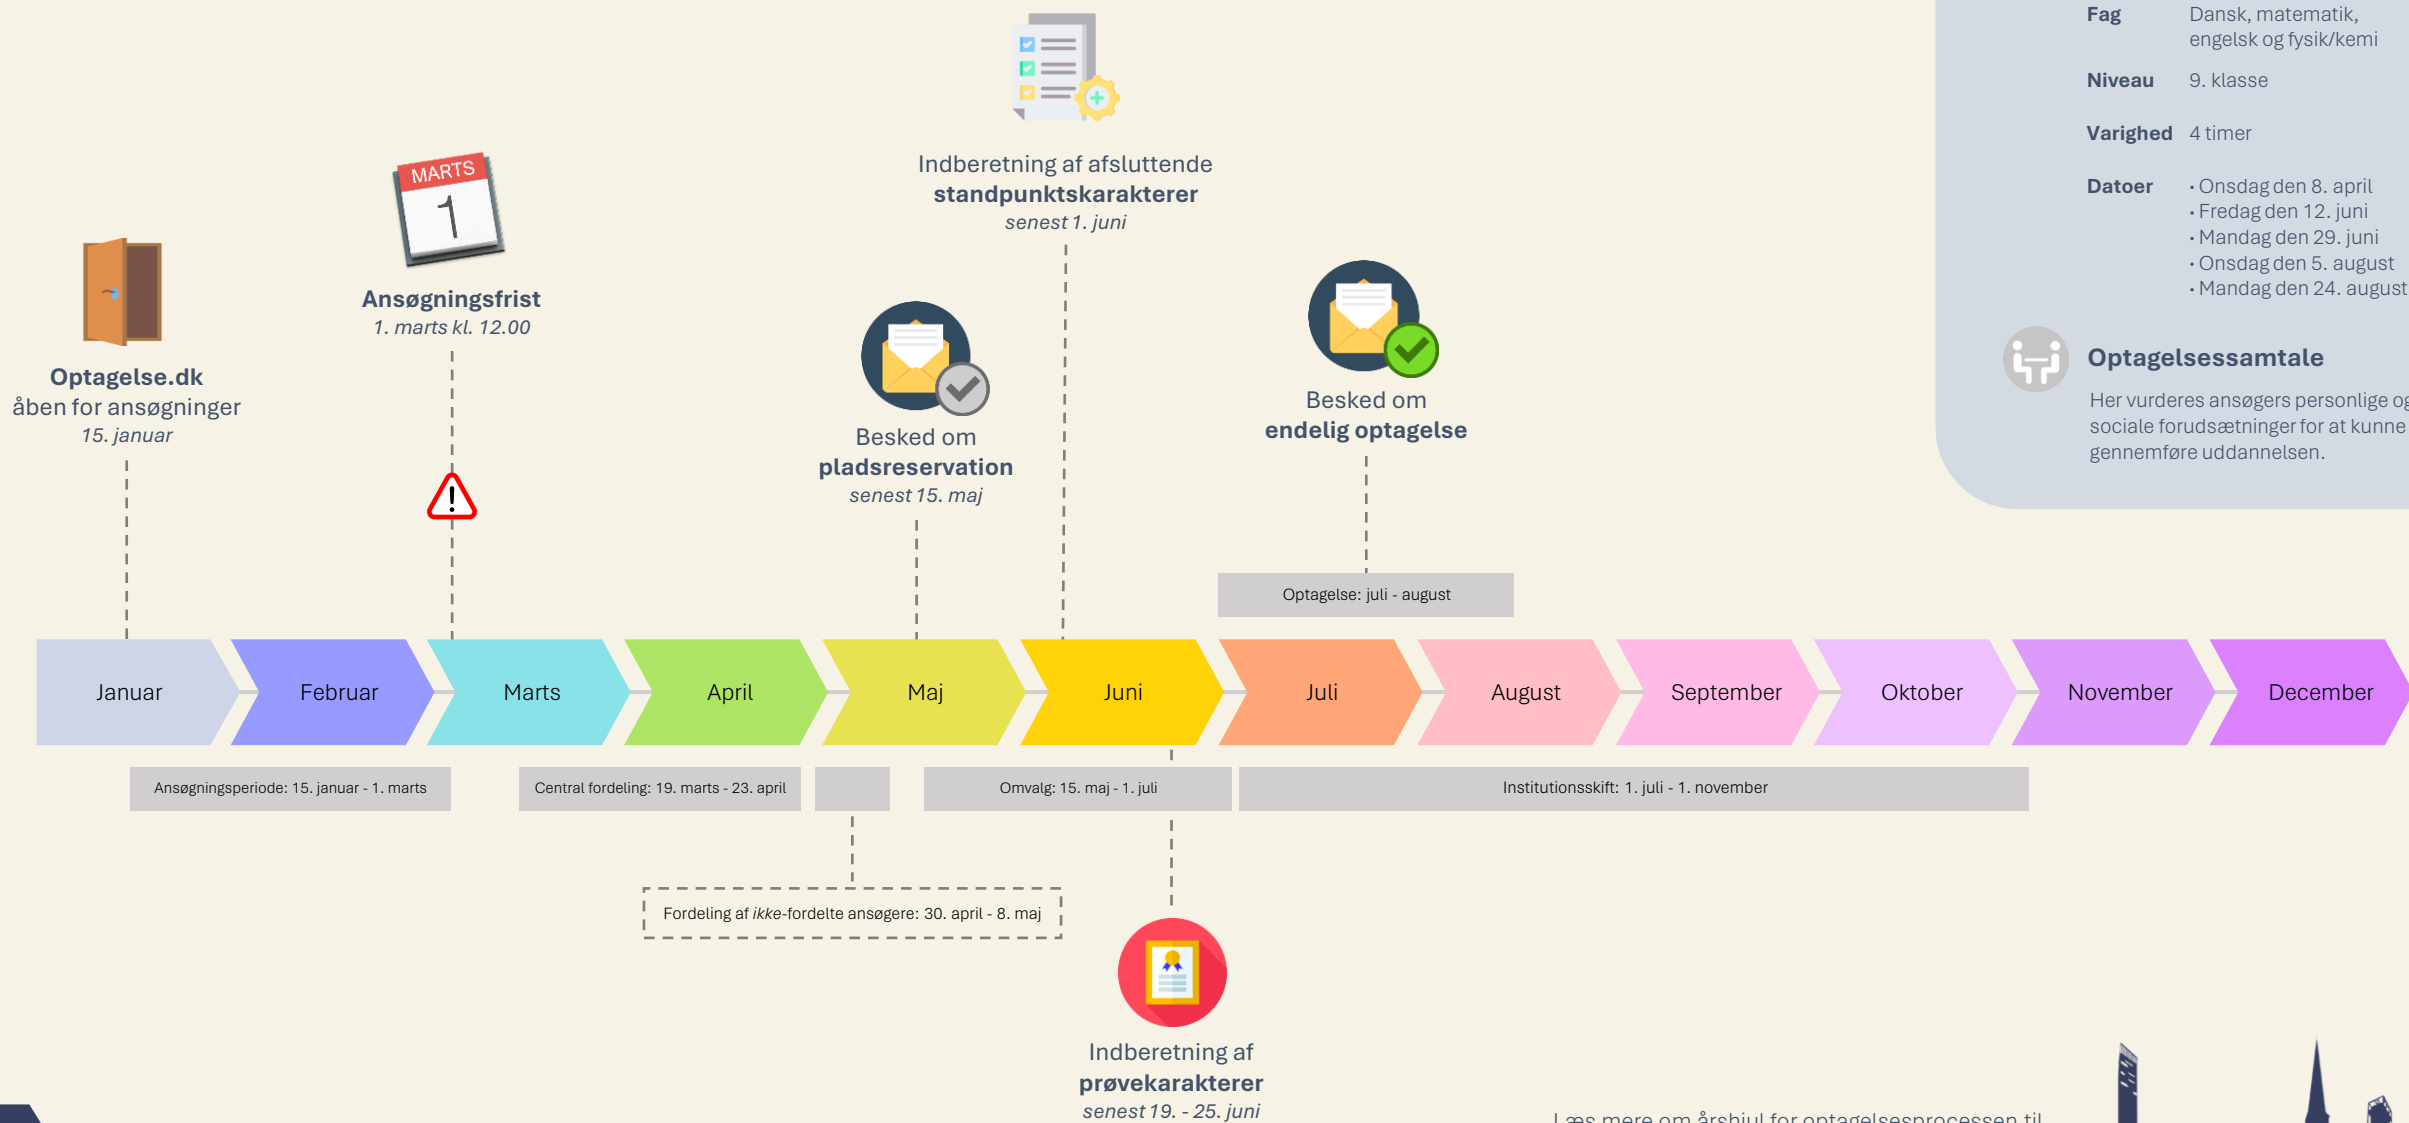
Fag Dansk, matematik, engelsk og fysik/kemi

Niveau 9. klasse

Varighed 4 timer

Datoer
· Onsdag den 8. april
· Fredag den 12. juni
· Mandag den 29. juni
· Onsdag den 5. august
· Mandag den 24. august

Optagelsessamtale

Her vurderes ansøgers personlige og sociale forudsætninger for at kunne gennemføre uddannelsen.

Indberetning af afsluttende **standpunktskarakterer**
*senest 1. juni*

MARTS
1

**Ansøgningsfrist**
*1. marts kl. 12.00*

**Optagelse.dk**
åben for ansøgninger
*15. januar*

Besked om
**pladsreservation**
*senest 15. maj*

Besked om
**endelig optagelse**

Optagelse: juli - august

Januar | Februar | Marts | April | Maj | Juni | Juli | August | September | Oktober | November | December

Ansøgningsperiode: 15. januar - 1. marts

Central fordeling: 19. marts - 23. april

Omvalg: 15. maj - 1. juli

Institutionsskift: 1. juli - 1. november

Fordeling af *ikke*-fordelte ansøgere: 30. april - 8. maj

Indberetning af
**prøvekarakterer**
*senest 19. - 25. juni*

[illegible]